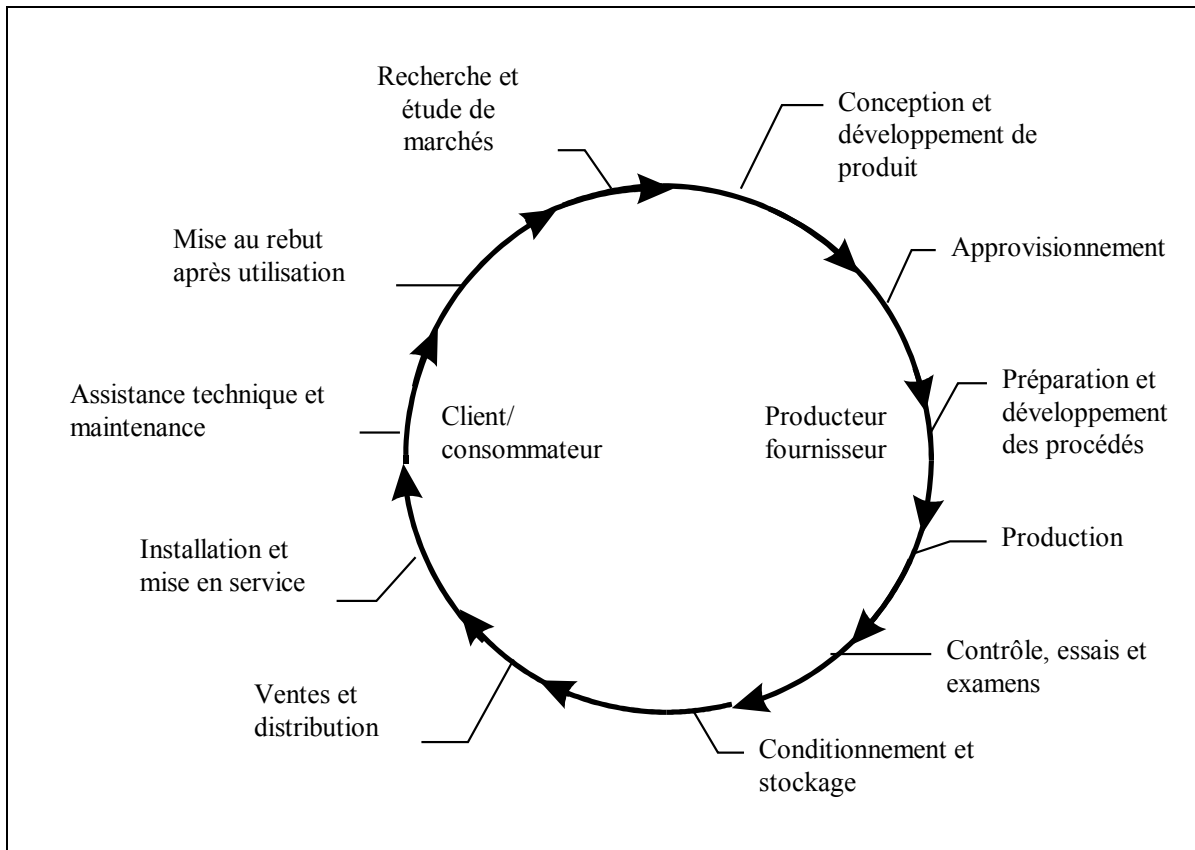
Recherche et étude de marchés

Conception et développement de produit

Approvisionnement

Préparation et développement des procédés

Production

Contrôle, essais et examens

Conditionnement et stockage

Ventes et distribution

Installation et mise en service

Assistance technique et maintenance

Mise au rebut après utilisation

Client/ consommateur

Producteur fournisseur